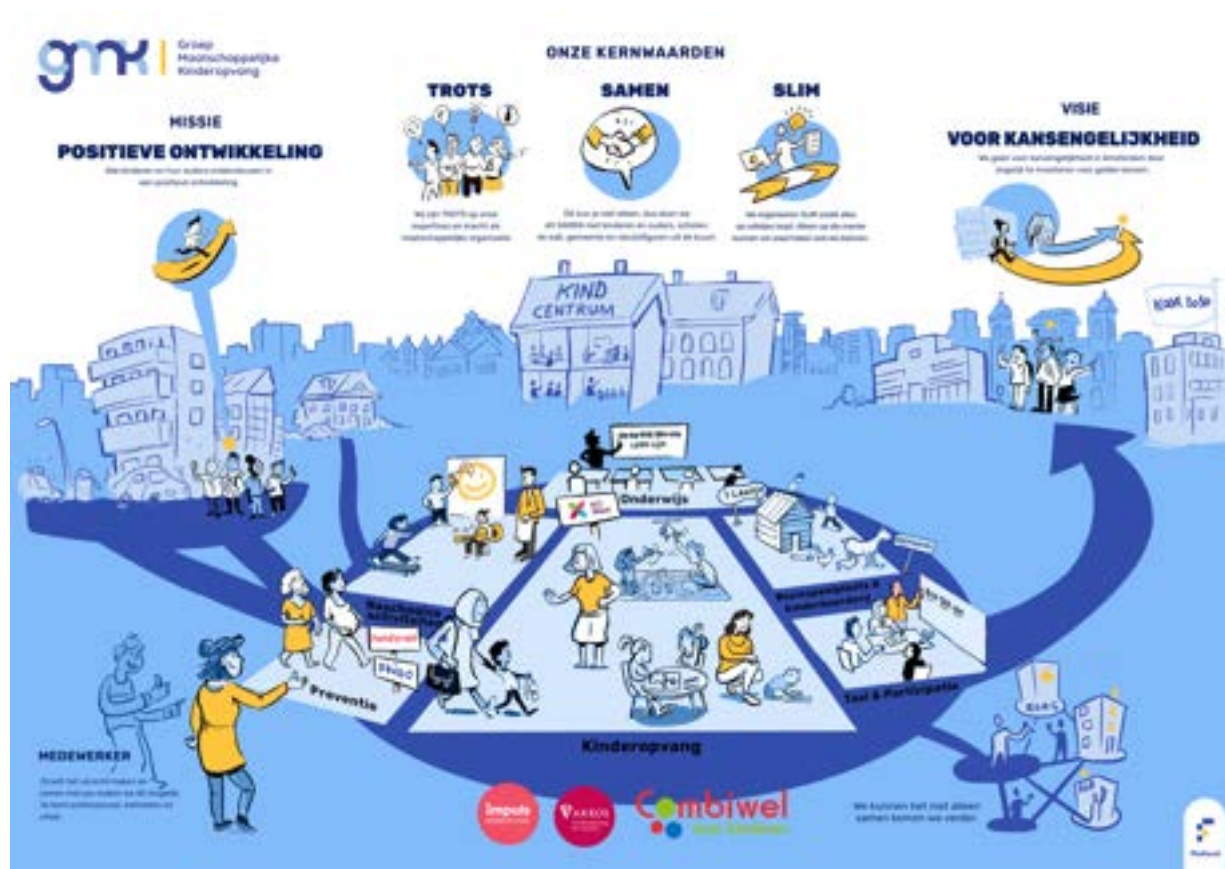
gmk Groep Maatschappelijke Kinderopvang

ONZE KERNWAARDEN

TROTS

SAMEN

SLIM

MISSIE

POSITIEVE ONTWIKKELING

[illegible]

VISIE

VOOR KANSENGELIJKHEID

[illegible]

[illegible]

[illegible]

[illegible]

KIND CENTRUM

Onderwijs

Maatschappelijke ondersteuning

Preventie

Kinderopvang

Taal & Participatie

MEDEWERKER

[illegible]

We kunnen het niet alleen samen komen we verder.

Impuls

Combiwel

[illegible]